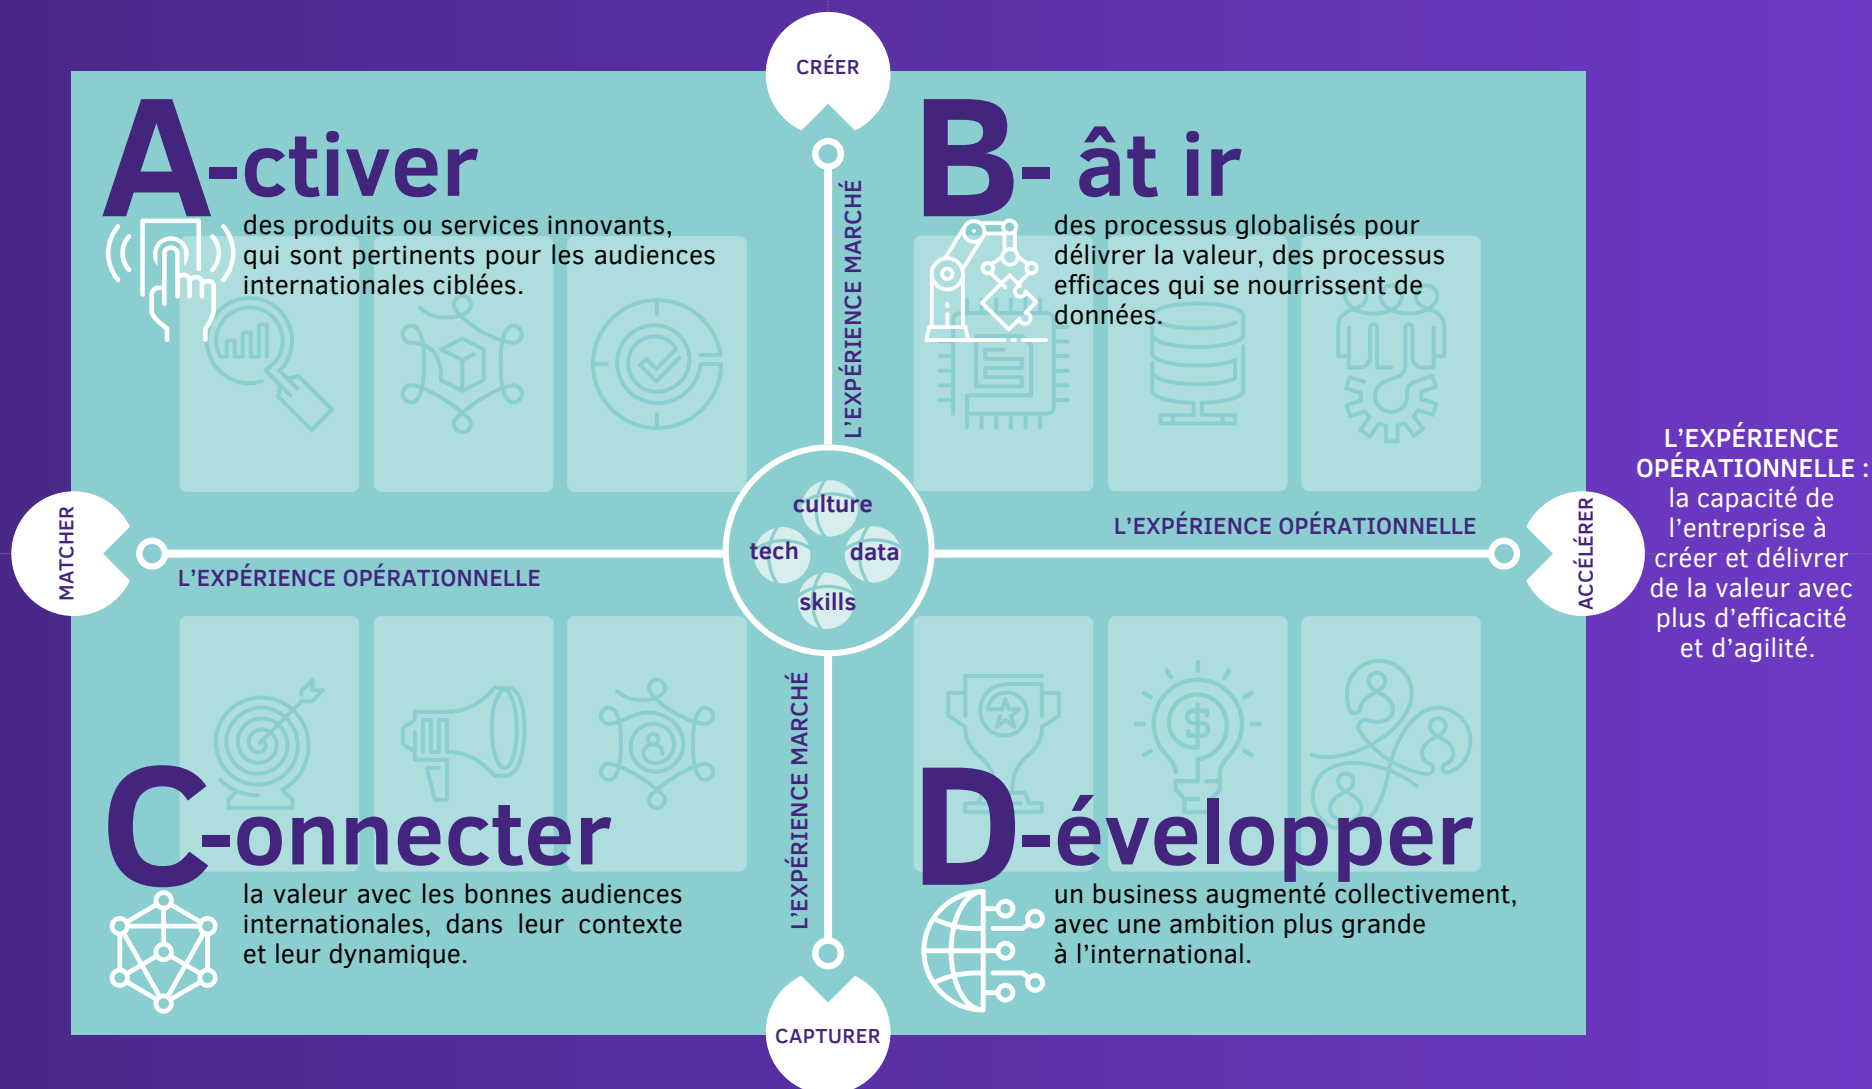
CRÉER

A-ctiver

des produits ou services innovants, qui sont pertinents pour les audiences internationales ciblées.

L'EXPÉRIENCE MARCHÉ

B- ât ir

des processus globalisés pour délivrer la valeur, des processus efficaces qui se nourrissent de données.

L'EXPÉRIENCE OPÉRATIONNELLE : la capacité de l'entreprise à créer et délivrer de la valeur avec plus d'efficacité et d'agilité.

MATCHER

L'EXPÉRIENCE OPÉRATIONNELLE

culture

tech

data

skills

L'EXPÉRIENCE OPÉRATIONNELLE

ACCÉLÉRER

L'EXPÉRIENCE MARCHÉ

C-onnecter

la valeur avec les bonnes audiences internationales, dans leur contexte et leur dynamique.

D-évelopper

un business augmenté collectivement, avec une ambition plus grande à l'international.

CAPTURER